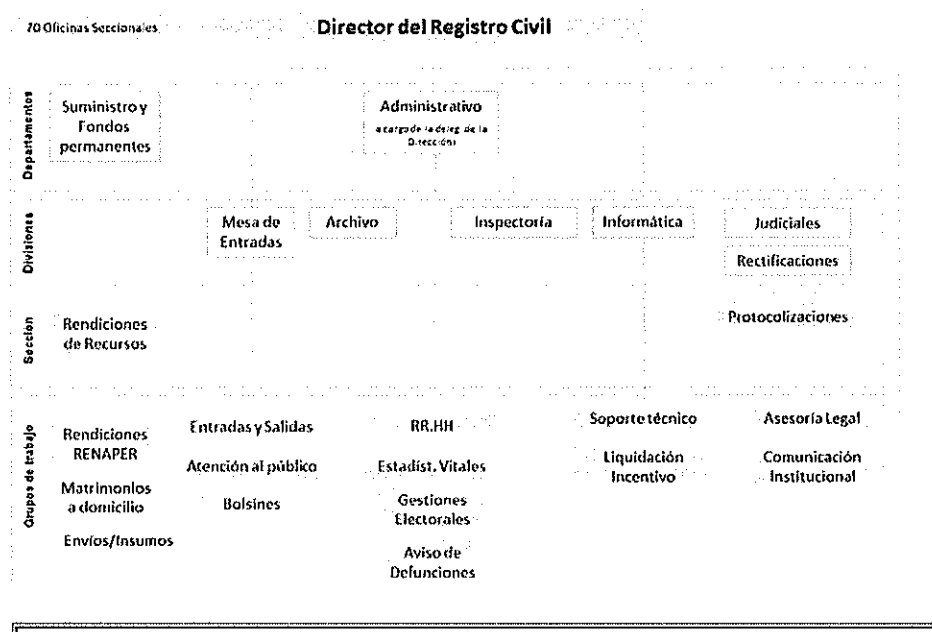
70 Oficinas Seccionales

Director del Registro Civil

Departamentos

Suministro y Fondos permanentes

Administrativo
a cargo de la deleg. de la Dirección

Divisiones

Mesa de Entradas

Archivo

Inspectoría

Informática

Judiciales

Rectificaciones

Seccion

Rendiciones de Recursos

Protocolizaciones

Grupos de trabajo

Rendiciones RENAPER

Matrimonios a domicilio

Envíos/Insumos

Entradas y Salidas

Atención al público

Bolsines

RR.HH

Estadíst. Vitales

Gestiones Electorales

Aviso de Defunciones

Soporte técnico

Liquidación Incentivo

Asesoría Legal

Comunicación Institucional